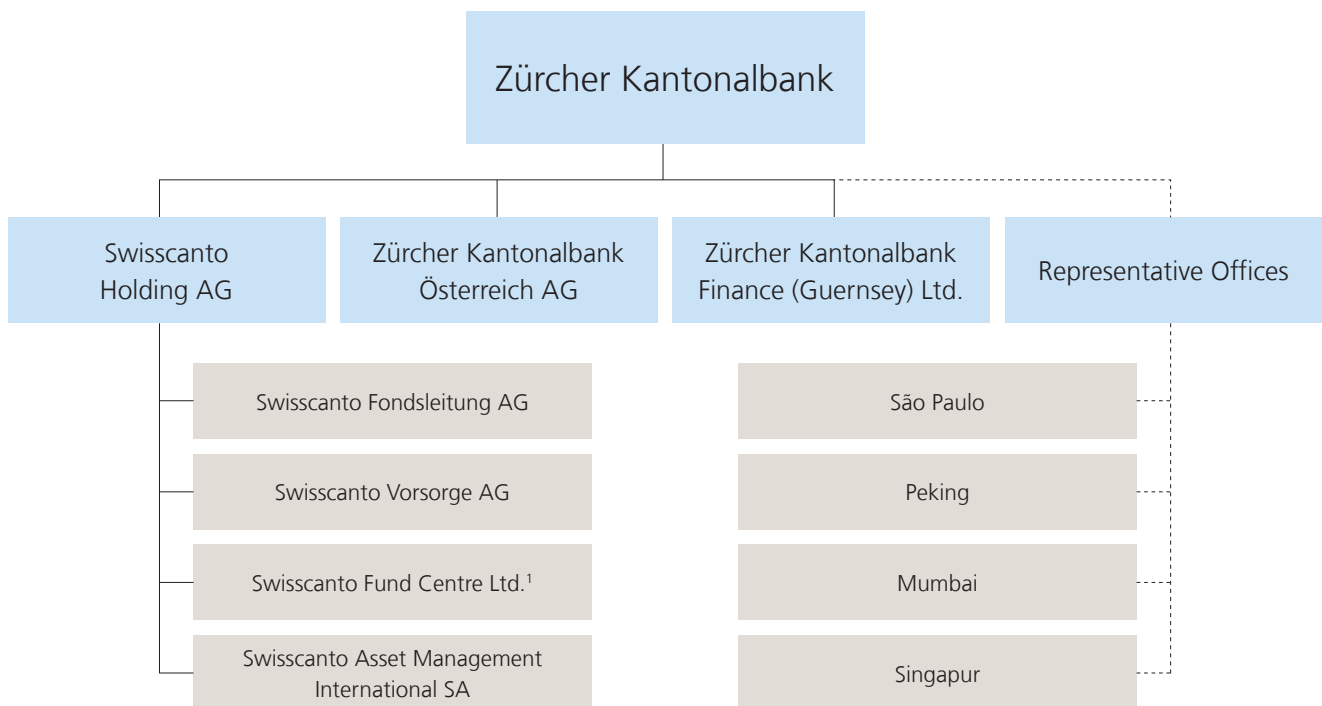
Zürcher Kantonalbank

Swisscanto Holding AG

Zürcher Kantonalbank Österreich AG

Zürcher Kantonalbank Finance (Guernsey) Ltd.

Representative Offices

Swisscanto Fondsleitung AG

Swisscanto Vorsorge AG

Swisscanto Fund Centre Ltd.$^1$

Swisscanto Asset Management International SA

São Paulo

Peking

Mumbai

Singapur